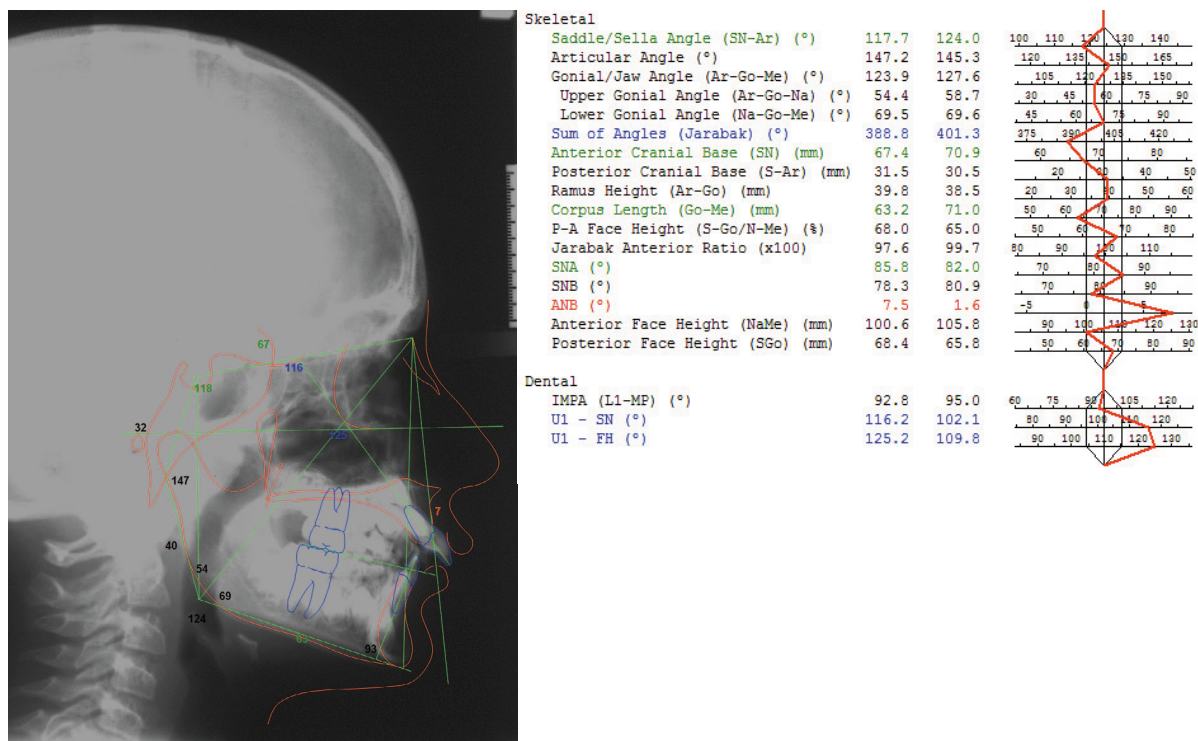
67
116
118
32
126
147
7
40
54
69
124
63
93

Skeletal

| | | | |
|---|---|---|---|
| Saddle/Sella Angle (SN-Ar) (°) | 117.7 | 124.0 | 100 110 120 130 140 |
| Articular Angle (°) | 147.2 | 145.3 | 120 135 150 165 |
| Gonial/Jaw Angle (Ar-Go-Me) (°) | 123.9 | 127.6 | 105 120 135 150 |
| Upper Gonial Angle (Ar-Go-Na) (°) | 54.4 | 58.7 | 30 45 60 75 90 |
| Lower Gonial Angle (Na-Go-Me) (°) | 69.5 | 69.6 | 45 60 75 90 |
| Sum of Angles (Jarabak) (°) | 388.8 | 401.3 | 375 390 405 420 |
| Anterior Cranial Base (SN) (mm) | 67.4 | 70.9 | 60 70 80 |
| Posterior Cranial Base (S-Ar) (mm) | 31.5 | 30.5 | 20 30 40 50 |
| Ramus Height (Ar-Go) (mm) | 39.8 | 38.5 | 20 30 40 50 60 |
| Corpus Length (Go-Me) (mm) | 63.2 | 71.0 | 50 60 70 80 90 |
| P-A Face Height (S-Go/N-Me) (%) | 68.0 | 65.0 | 50 60 70 80 |
| Jarabak Anterior Ratio (x100) | 97.6 | 99.7 | 80 90 100 110 |
| SNA (°) | 85.8 | 82.0 | 70 80 90 |
| SNB (°) | 78.3 | 80.9 | 70 80 90 |
| ANB (°) | 7.5 | 1.6 | -5 0 5 |
| Anterior Face Height (NaMe) (mm) | 100.6 | 105.8 | 90 100 110 120 130 |
| Posterior Face Height (SGo) (mm) | 68.4 | 65.8 | 50 60 70 80 90 |

Dental

| | | | |
|---|---|---|---|
| IMPA (L1-MP) (°) | 92.8 | 95.0 | 60 75 90 105 120 |
| U1 - SN (°) | 116.2 | 102.1 | 80 90 100 110 120 |
| U1 - FH (°) | 125.2 | 109.8 | 90 100 110 120 130 |